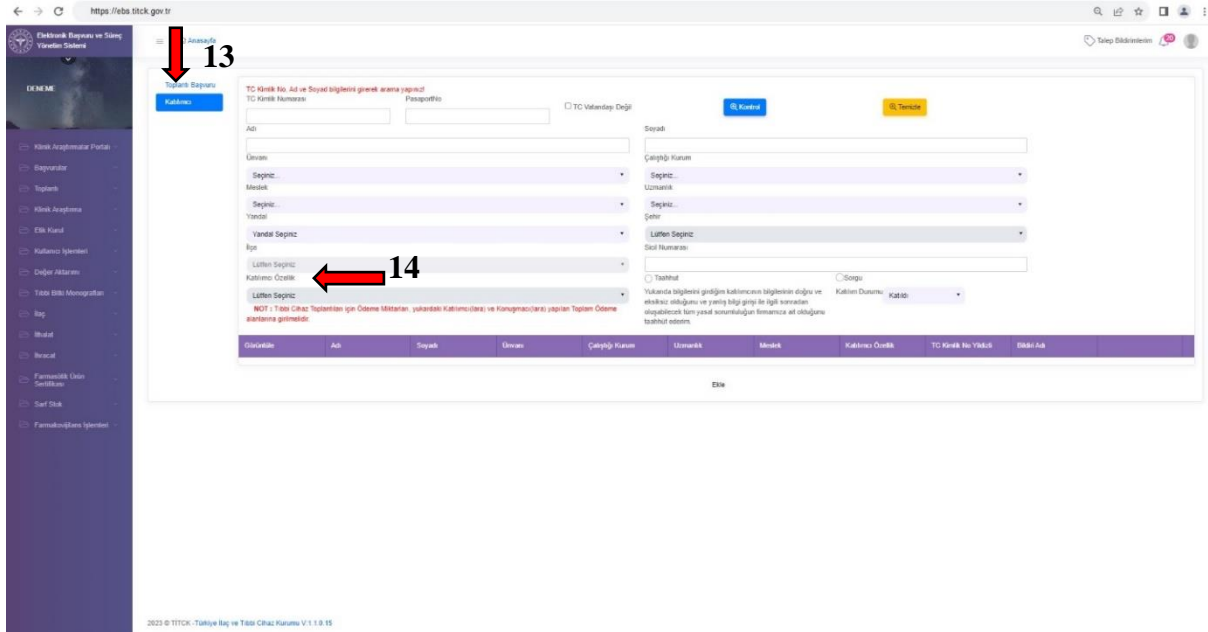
https://ebs.titck.gov.tr

Elektronik Başvuru ve Süreç Yönetim Sistemi

DENEME

Klinik Araştırmalar Portalı
Başvurular
Toplantı
Klinik Araştırma
Etik Kurul
Kullanıcı İşlemleri
Değer Aktarımı
Tıbbi Bilgi Monografları
İlaç
İthalat
İhracat
Farmasötik Ürün Sertifikası
Sarf Stok
Farmakovijilans İşlemleri

Anasayfa

13

Talep Bildirimlerim 30

Toplantı Başvuru
Katılımcı

TC Kimlik No, Ad ve Soyad bilgilerini girerek arama yapınız!
TC Kimlik Numarası
PasaportNo
TC Vatandaşı Değil
Kontrol
Temizle
Adı
Soyadı
Ünvanı
Seçiniz...
Çalıştığı Kurum
Seçiniz...
Meslek
Seçiniz...
Uzmanlık
Seçiniz...
Yandal
Yandal Seçiniz
Şehir
Lütfen Seçiniz
İlçe
Lütfen Seçiniz
Sicil Numarası
Katılımcı Özellik

14

Lütfen Seçiniz
Taahhüt
Yukarıda bilgilerini girdiğim katılımcının bilgilerinin doğru ve eksiksiz olduğunu ve yanlış bilgi girişi ile ilgili sonradan oluşabilecek tüm yasal sorumluluğun firmamıza ait olduğunu taahhüt ederim.
Sorgu
Katılım Durumu Katıldı
NOT : Tıbbi Cihaz Toplantıları için Ödeme Miktarları, yukarıdaki Katılımcı(lara) ve Konuşmacı(lara) yapılan Toplam Ödeme alanlarına girilmelidir.

| Görüntüle | Adı | Soyadı | Ünvanı | Çalıştığı Kurum | Uzmanlık | Meslek | Katılımcı Özellik | TC Kimlik No Yıldızlı | Bildiri Adı |
|---|---|---|---|---|---|---|---|---|---|

Ekle

2023 © TİTCK - Türkiye İlaç ve Tıbbi Cihaz Kurumu V.1.1.0.15